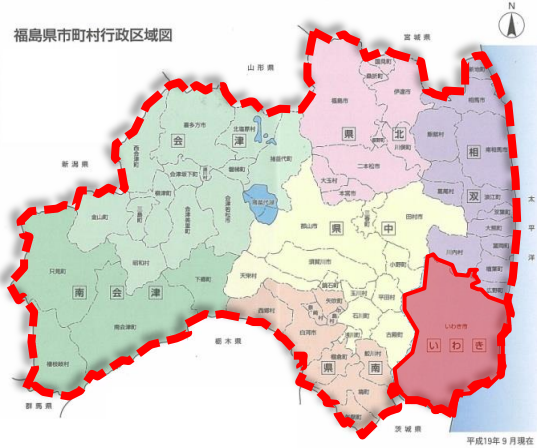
福島県市町村行政区域図

N

宮城県

山形県

新潟県

会 津

喜多方市

北塩原村

西会津町

猪苗代町

磐梯町

会津坂下町

湯川村

会津若松市

柳津町

三島町

金山町

昭和村

猪苗代湖

県 北

福島市

国見町

桑折町

伊達市

川俣町

二本松市

大玉村

本宮市

相 双

相馬市

新地町

南相馬市

飯舘村

浪江町

葛尾村

双葉町

大熊町

富岡町

川内村

楢葉町

広野町

太平洋

県 中

郡山市

田村市

三春町

小野町

天栄村

須賀川市

鏡石町

玉川村

平田村

石川町

浅川町

古殿町

只見町

南 会 津

下郷町

南会津町

檜枝岐村

西郷村

白河市

泉崎村

中島村

矢吹町

県 南

棚倉町

鮫川村

塙町

矢祭町

いわき市

い わ き

栃木県

群馬県

茨城県

平成19年9月現在